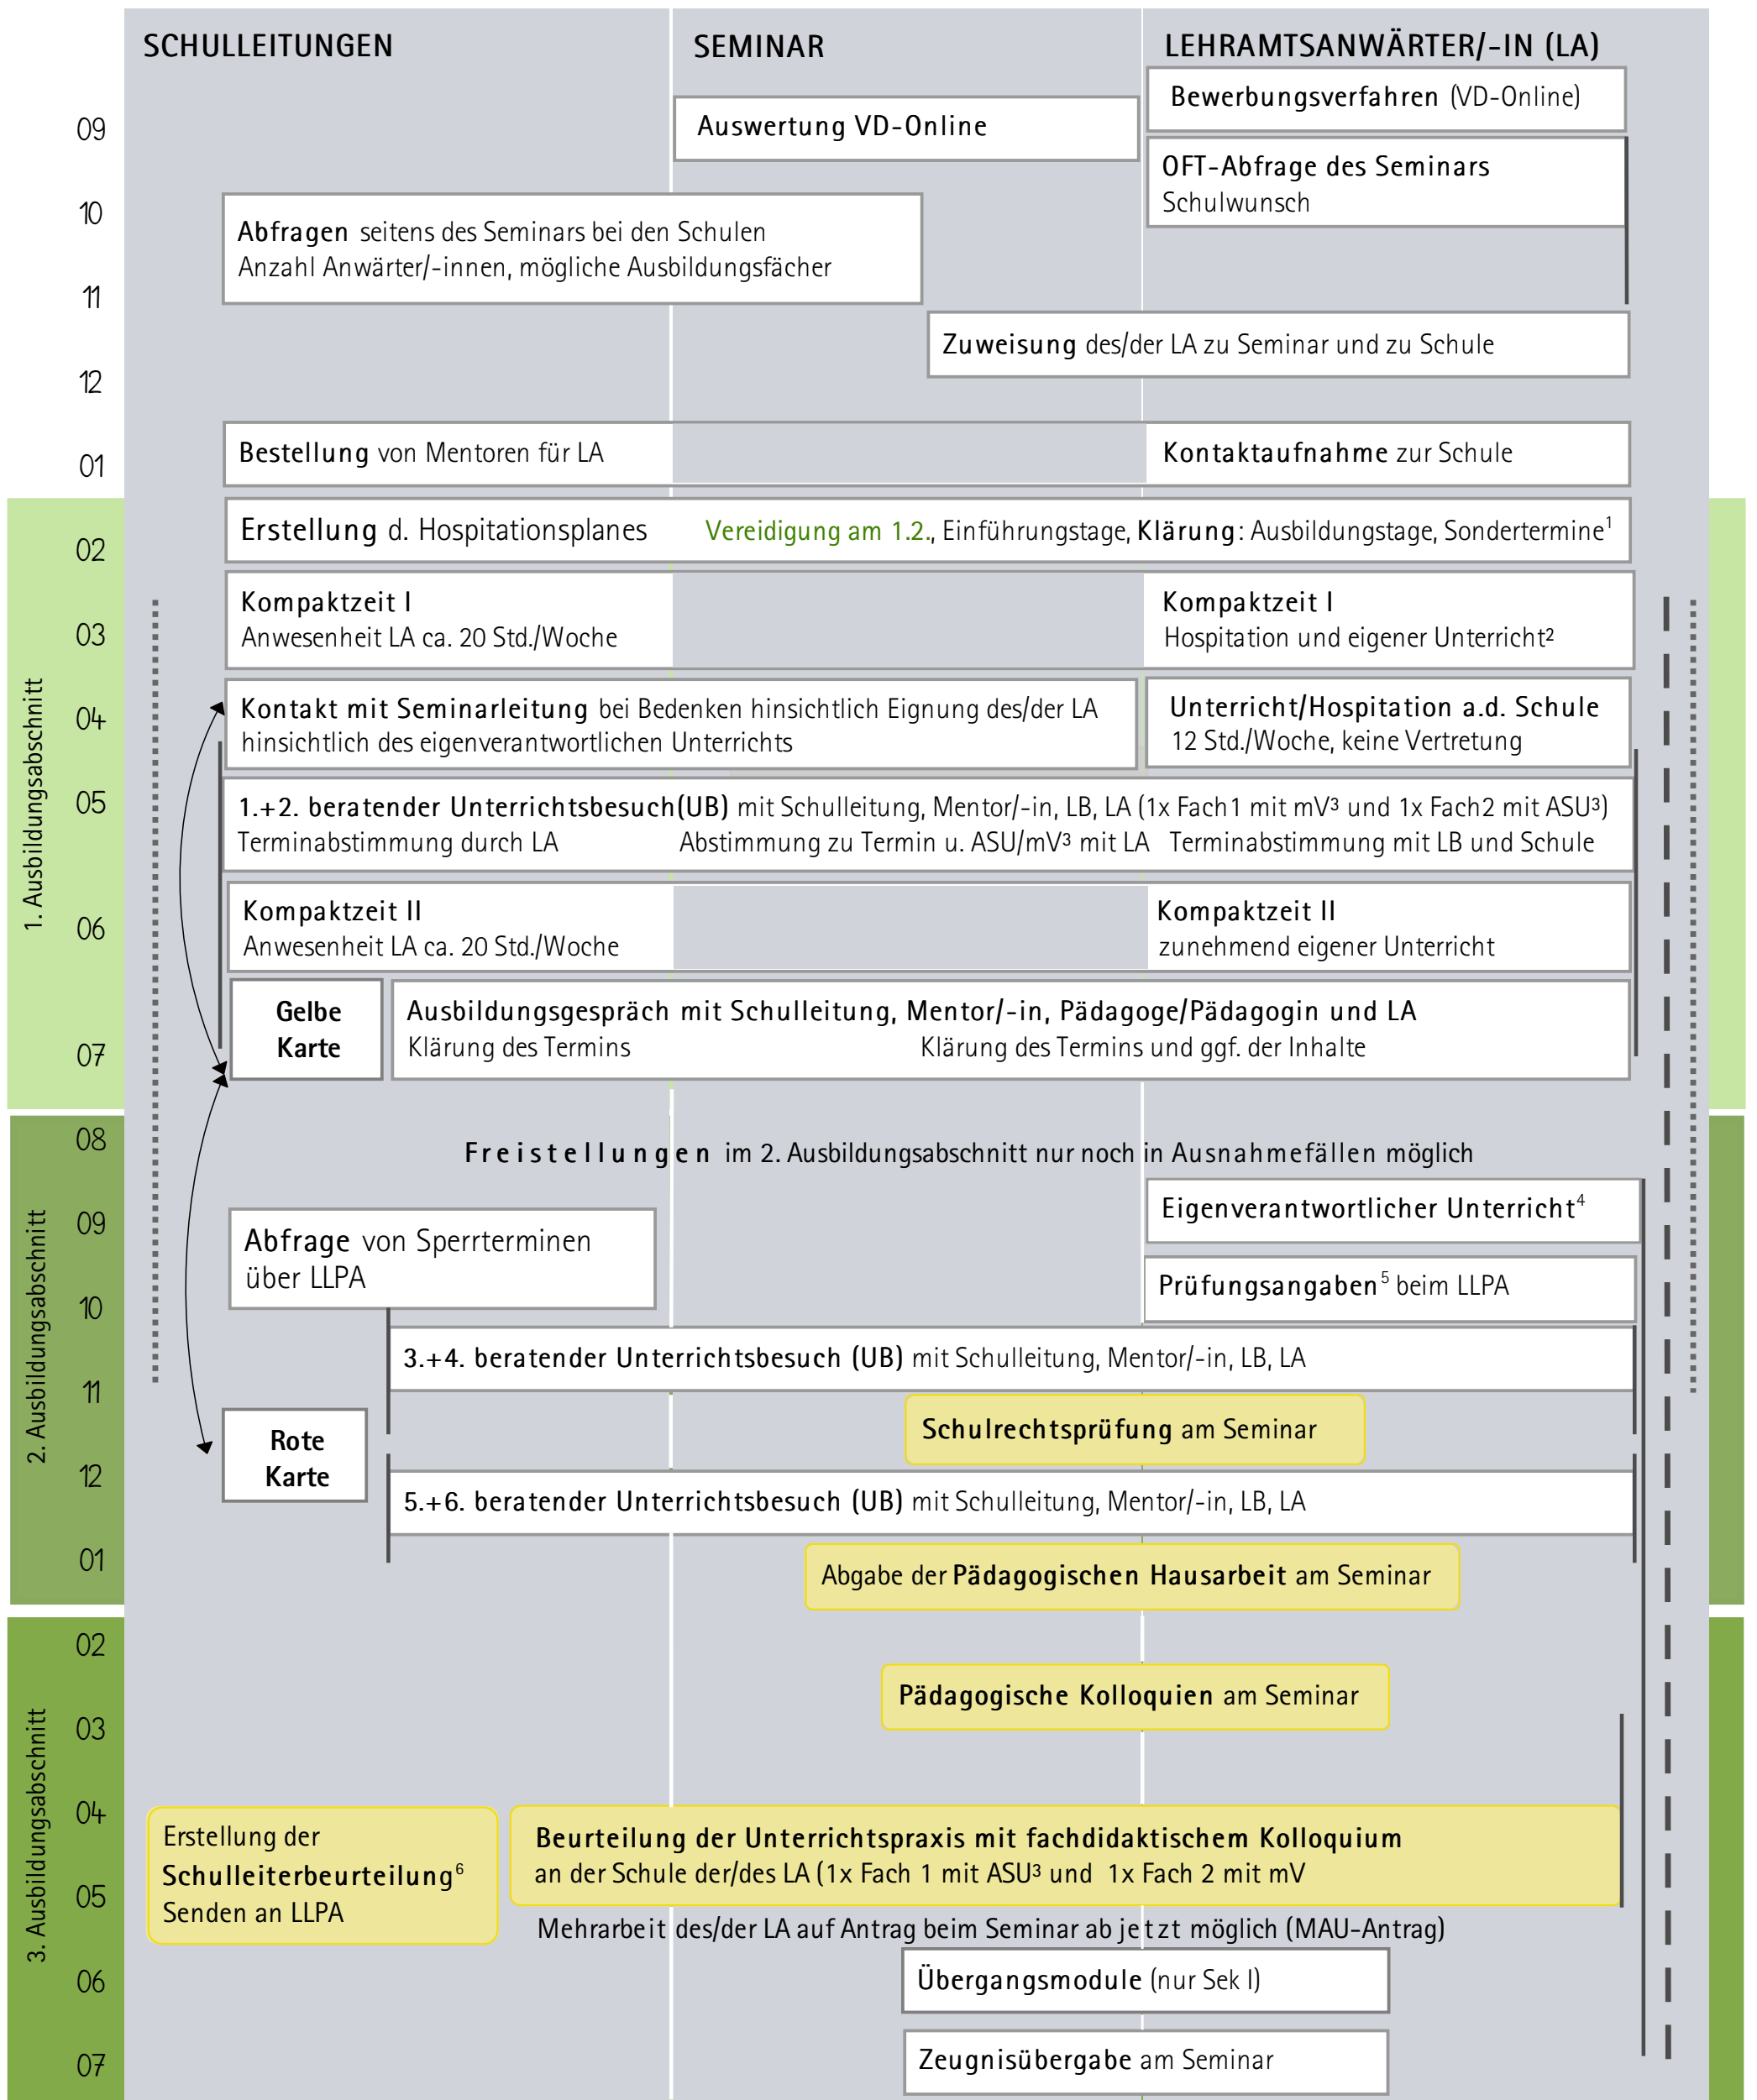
SCHULLEITUNGEN SEMINAR LEHRAMTSANWÄRTER/-IN (LA)

09
Auswertung VD-Online
Bewerbungsverfahren (VD-Online)
OFT-Abfrage des Seminars Schulwunsch

10
Abfragen seitens des Seminars bei den Schulen Anzahl Anwärter/-innen, mögliche Ausbildungsfächer

11

12
Zuweisung des/der LA zu Seminar und zu Schule

01
Bestellung von Mentoren für LA
Kontaktaufnahme zur Schule

1. Ausbildungsabschnitt

02
Erstellung d. Hospitationsplanes Vereidigung am 1.2., Einführungstage, Klärung: Ausbildungstage, Sondertermine$^1$

03
Kompaktzeit I
Anwesenheit LA ca. 20 Std./Woche
Kompaktzeit I
Hospitation und eigener Unterricht²

04
Kontakt mit Seminarleitung bei Bedenken hinsichtlich Eignung des/der LA hinsichtlich des eigenverantwortlichen Unterrichts
Unterricht/Hospitation a.d. Schule
12 Std./Woche, keine Vertretung

05
1.+2. beratender Unterrichtsbesuch(UB) mit Schulleitung, Mentor/-in, LB, LA (1x Fach1 mit mV³ und 1x Fach2 mit ASU³)
Terminabstimmung durch LA Abstimmung zu Termin u. ASU/mV³ mit LA Terminabstimmung mit LB und Schule

06
Kompaktzeit II
Anwesenheit LA ca. 20 Std./Woche
Kompaktzeit II
zunehmend eigener Unterricht

07
Gelbe Karte
Ausbildungsgespräch mit Schulleitung, Mentor/-in, Pädagoge/Pädagogin und LA
Klärung des Termins Klärung des Termins und ggf. der Inhalte

2. Ausbildungsabschnitt

08
Freistellungen im 2. Ausbildungsabschnitt nur noch in Ausnahmefällen möglich

09
Eigenverantwortlicher Unterricht$^4$
Abfrage von Sperrterminen über LLPA

10
Prüfungsangaben$^5$ beim LLPA
3.+4. beratender Unterrichtsbesuch (UB) mit Schulleitung, Mentor/-in, LB, LA

11
Schulrechtsprüfung am Seminar

12
Rote Karte
5.+6. beratender Unterrichtsbesuch (UB) mit Schulleitung, Mentor/-in, LB, LA

01
Abgabe der Pädagogischen Hausarbeit am Seminar

3. Ausbildungsabschnitt

02
Pädagogische Kolloquien am Seminar

03

04
Erstellung der Schulleiterbeurteilung$^6$ Senden an LLPA
Beurteilung der Unterrichtspraxis mit fachdidaktischem Kolloquium an der Schule der/des LA (1x Fach 1 mit ASU³ und 1x Fach 2 mit mV

05
Mehrarbeit des/der LA auf Antrag beim Seminar ab jetzt möglich (MAU-Antrag)

06
Übergangsmodule (nur Sek I)

07
Zeugnisübergabe am Seminar